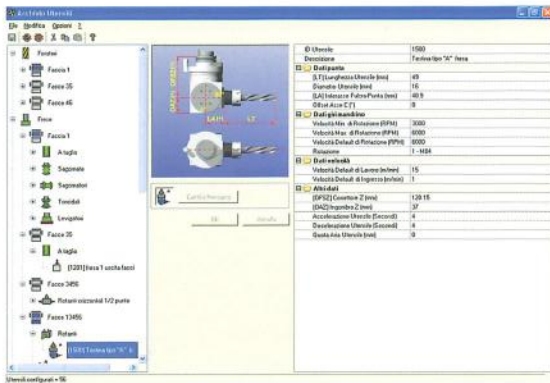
Archivio Utensili
File Modifica Opzioni ?

Forature
Faccia 1
Faccia 35
Faccia 45
Frese
Faccia 1
A taglio
Sagomatori
Sagomatori
Toroidali
Levigatori
Faccia 35
A taglio
[1201] fresa 1 uscita facci
Faccia 3456
Rotanti orizzontali 1/2 punte
Faccia 13456
Rotanti
[1501] Testina tipo "A" fr

Cambia Immagine
Ok
Annulla

| ID Utensile | 1500 |
|---|---|
| Descrizione | Testina tipo "A" fresa |
| Dati punta | |
| [LT] Lunghezza Utensile [mm] | 49 |
| Diametro Utensile [mm] | 16 |
| [LA] Interasse Fulcro-Punta [mm] | 40.9 |
| Offset Asse C [°] | 0 |
| Dati giramandrino | |
| Velocità Min. di Rotazione [RPM] | 3000 |
| Velocità Max. di Rotazione [RPM] | 6000 |
| Velocità Default di Rotazione [RPM] | 6000 |
| Rotazione | 1 - M04 |
| Dati velocità | |
| Velocità Default di Lavoro [m/min] | 15 |
| Velocità Default di Ingresso [m/min] | 1 |
| Altri dati | |
| [DPSZ] Correttore Z [mm] | 120.15 |
| [DAZ] Ingombro Z [mm] | 37 |
| Accelerazione Utensile [Secondi] | 4 |
| Decelerazione Utensile [Secondi] | 4 |
| Quota Asse Utensile [mm] | 0 |

Utensili configurati = 56